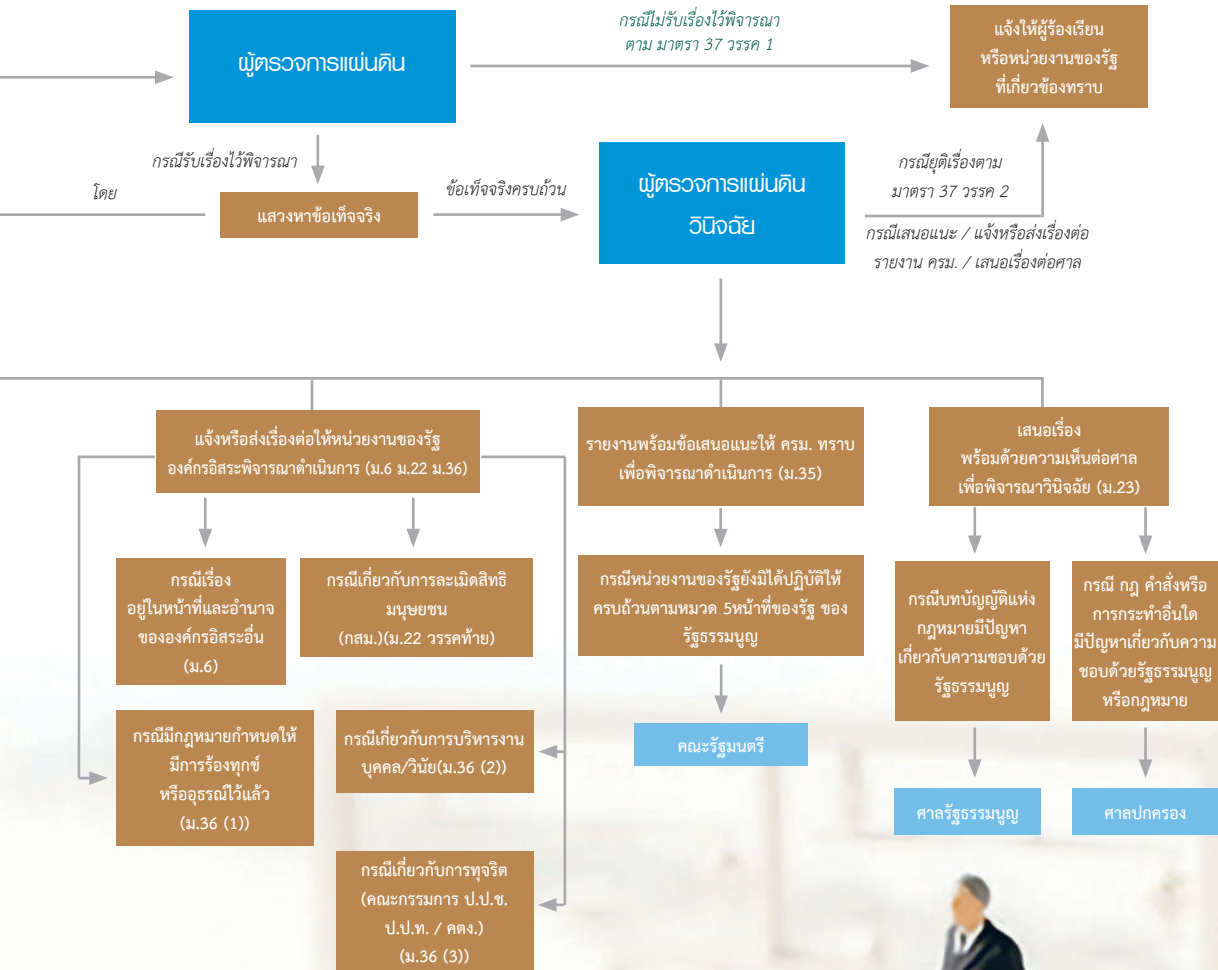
ผู้ตรวจการแผ่นดิน

กรณีไม่รับเรื่องไว้พิจารณา ตาม มาตรา 37 วรรค 1

แจ้งให้ผู้ร้องเรียน หรือหน่วยงานของรัฐ ที่เกี่ยวข้องทราบ

กรณีรับเรื่องไว้พิจารณา

โดย

แสวงหาข้อเท็จจริง

ข้อเท็จจริงครบถ้วน

ผู้ตรวจการแผ่นดิน วินิจฉัย

กรณียุติเรื่องตาม มาตรา 37 วรรค 2

กรณีเสนอแนะ / แจ้งหรือส่งเรื่องต่อ รายงาน ครม. / เสนอเรื่องต่อศาล

แจ้งหรือส่งเรื่องต่อให้หน่วยงานของรัฐ องค์กรอิสระพิจารณาดำเนินการ (ม.6 ม.22 ม.36)

รายงานพร้อมข้อเสนอแนะให้ ครม. ทราบ เพื่อพิจารณาดำเนินการ (ม.35)

เสนอเรื่อง พร้อมด้วยความเห็นต่อศาล เพื่อพิจารณาวินิจฉัย (ม.23)

กรณีเรื่อง อยู่ในหน้าที่และอำนาจ ขององค์กรอิสระอื่น (ม.6)

กรณีเกี่ยวกับการละเมิดสิทธิ มนุษยชน (กสม.)(ม.22 วรรคท้าย)

กรณีหน่วยงานของรัฐยังมิได้ปฏิบัติให้ ครบถ้วนตามหมวด 5หน้าที่ของรัฐ ของ รัฐธรรมนูญ

กรณีบทบัญญัติแห่ง กฎหมายมีปัญหา เกี่ยวกับความชอบด้วย รัฐธรรมนูญ

กรณี กฎ คำสั่งหรือ การกระทำอื่นใด มีปัญหาเกี่ยวกับความ ชอบด้วยรัฐธรรมนูญ หรือกฎหมาย

คณะรัฐมนตรี

กรณีมีกฎหมายกำหนดให้ มีการร้องทุกข์ หรืออุธรณ์ไว้แล้ว (ม.36 (1))

กรณีเกี่ยวกับการบริหารงาน บุคคล/วินัย(ม.36 (2))

ศาลรัฐธรรมนูญ

ศาลปกครอง

กรณีเกี่ยวกับการทุจริต (คณะกรรมการ ป.ป.ช. ป.ป.ท. / คตง.) (ม.36 (3))